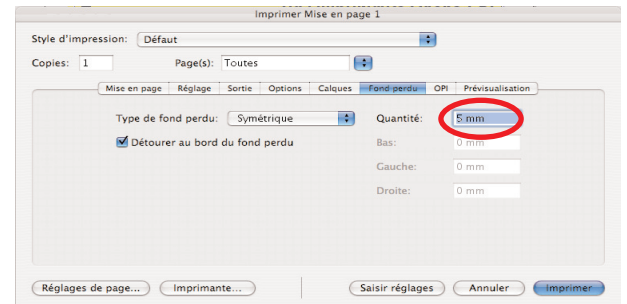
Imprimer Mise en page 1

Style d'impression: Défaut

Copies: 1

Page(s): Toutes

Mise en page | Réglage | Sortie | Options | Calques | Fond perdu | OPI | Prévisualisation

Type de fond perdu: Symétrique

Quantité: 5 mm

Détourer au bord du fond perdu

Bas: 0 mm

Gauche: 0 mm

Droite: 0 mm

Réglages de page...

Imprimante...

Saisir réglages

Annuler

Imprimer